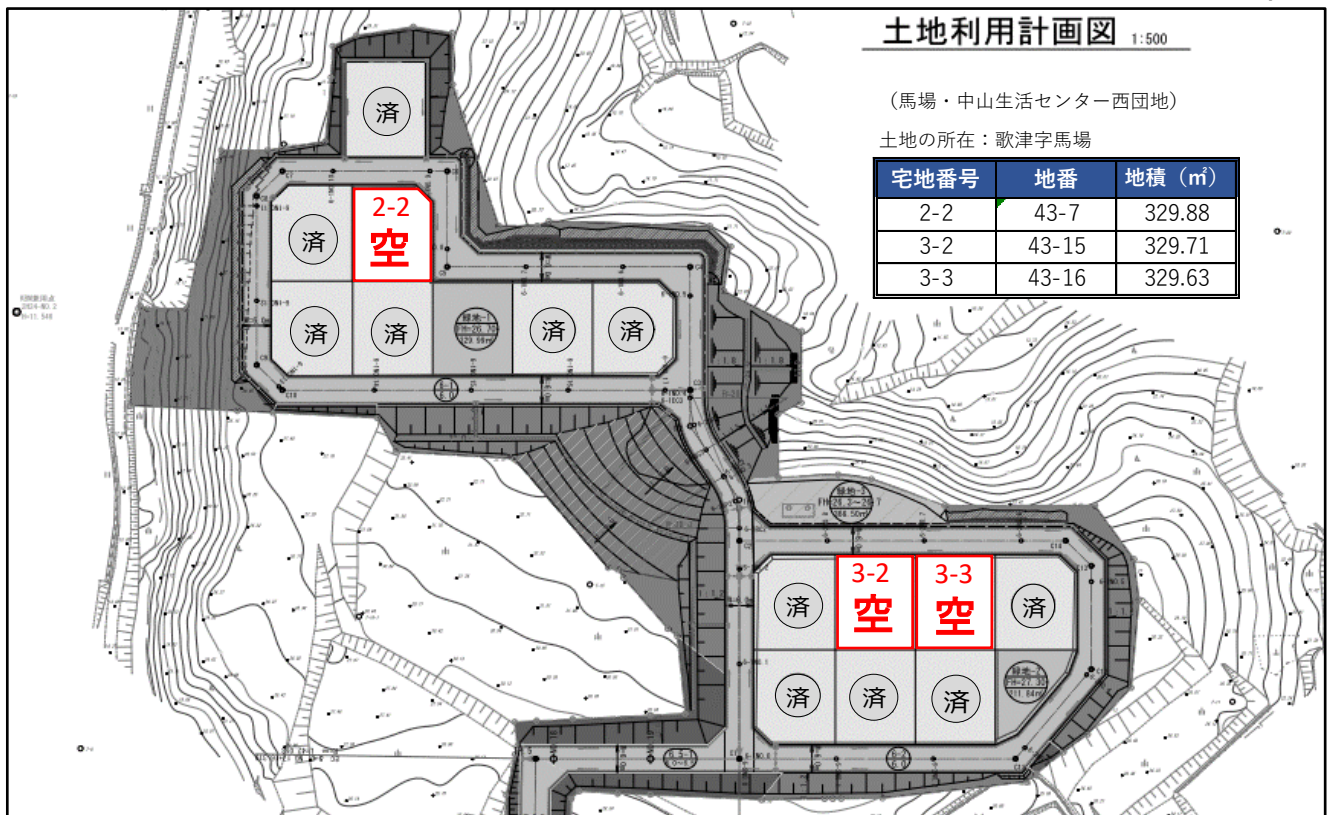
土地利用計画図 1:500

（馬場・中山生活センター西団地）

土地の所在：歌津字馬場

| 宅地番号 | 地番 | 地積（㎡） |
|---|---|---|
| 2-2 | 43-7 | 329.88 |
| 3-2 | 43-15 | 329.71 |
| 3-3 | 43-16 | 329.63 |

済

済 2-2 空

済 済 緑地-1 FH=26.70 329.98㎡ 済 済

緑地-2 FH=21.3~26.7 286.50㎡

済 3-2 空 3-3 空 済

済 済 済 緑地-3 FH=27.30 311.84㎡